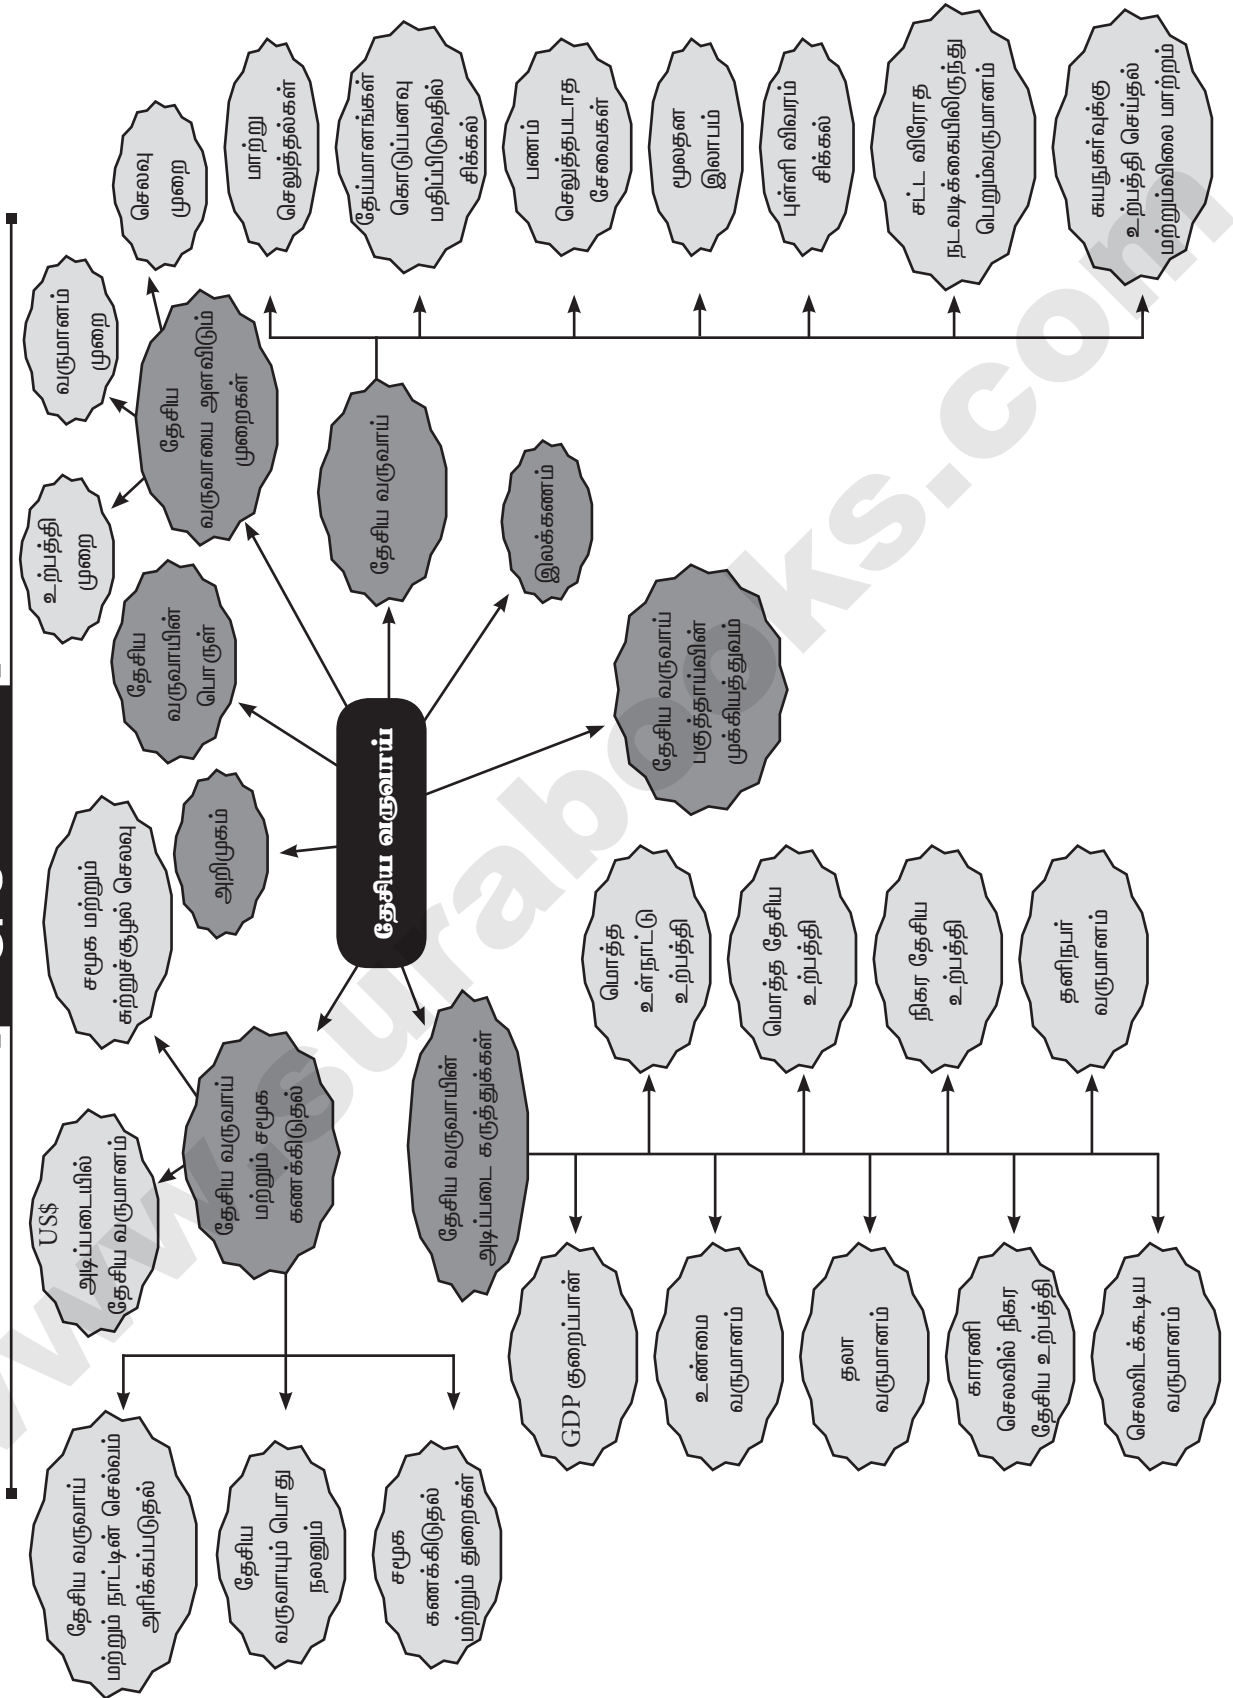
தேசிய வருவாய்

அறிமுகம்

தேசிய வருவாயின் பொருள்

தேசிய வருவாயை அளவிடும் முறைகள்

உற்பத்தி முறை

வருமானம் முறை

செலவு முறை

தேசிய வருவாய்

மாற்று செலுத்தல்கள்

தேய்மானங்கள் கொடுப்பனவு மதிப்பிடுவதில் சிக்கல்

பணம் செலுத்தபடாத சேவைகள்

மூலதன இலாபம்

புள்ளி விவரம் சிக்கல்

சட்ட விரோத நடவடிக்கையிலிருந்து பெறும்வருமானம்

சுயநுகா்வுக்கு உற்பத்தி செய்தல் மற்றும்விலை மாற்றம்

இலக்கணம்

தேசிய வருவாய் பகுத்தாய்வின் முக்கியத்துவம்

தேசிய வருவாயின் அடிப்படை கருத்துக்கள்

மொத்த உள்நாட்டு உற்பத்தி

மொத்த தேசிய உற்பத்தி

நிகர தேசிய உற்பத்தி

தனிநபர் வருமானம்

GDP குறைப்பான்

உண்மை வருமானம்

தலா வருமானம்

காரணி செலவில் நிகர தேசிய உற்பத்தி

செலவிடக்கூடிய வருமானம்

தேசிய வருவாய் மற்றும் சமூக கணக்கிடுதல்

சமூக மற்றும் சுற்றுச்சூழல் செலவு

US$ அடிப்படையில் தேசிய வருமானம்

தேசிய வருவாய் மற்றும் நாட்டின் செல்வம் அதிகப்படுதல்

தேசிய வருவாயும் பொது நலனும்

சமூக கணக்கிடுதல் மற்றும் துறைகள்

www.surabooks.com